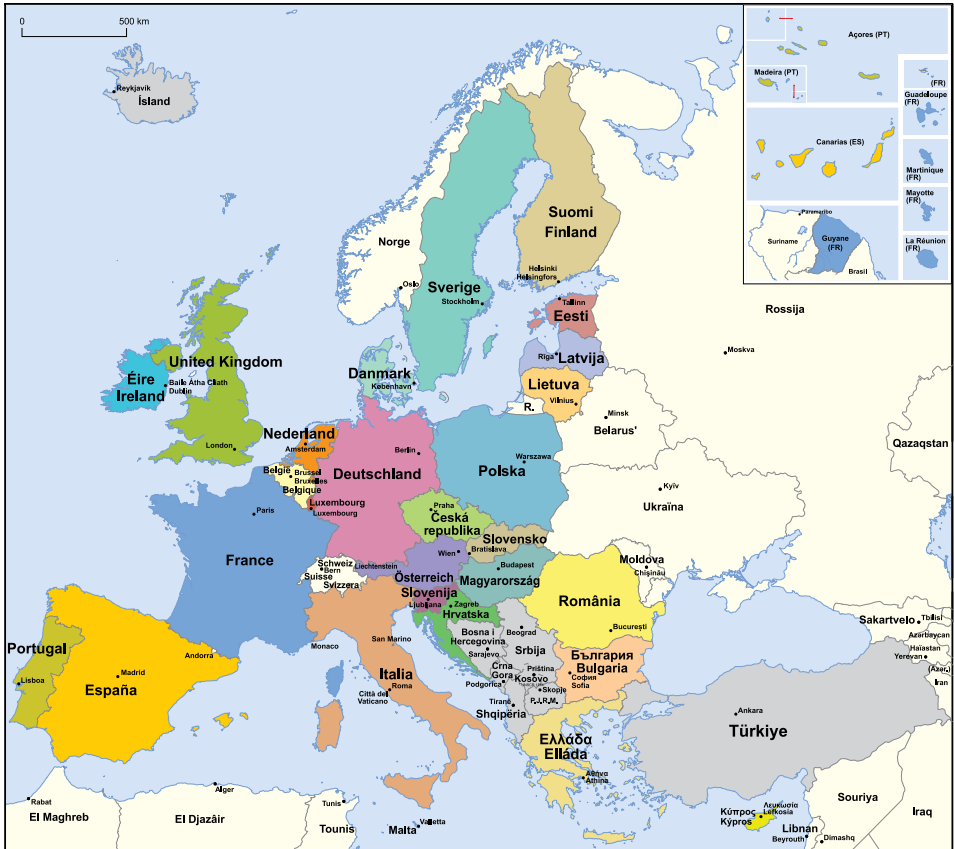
0
500 km
Reykjavík
Ísland
Açores (PT)
Madeira (PT)
Canarias (ES)
(FR)
Guadeloupe (FR)
Martinique (FR)
Mayotte (FR)
La Réunion (FR)
Paramaribo
Suriname
Guyane (FR)
Brasil
Norge
Oslo
Sverige
Stockholm
Suomi
Finland
Helsinki
Helsingfors
Tallinn
Eesti
Rossija
Moskva
Riga
Latvija
Lietuva
Vilnius
R.
Minsk
Belarus'
Danmark
København
Éire
Ireland
Baile Átha Cliath
Dublin
United Kingdom
London
Nederland
Amsterdam
Berlin
Deutschland
België
Brussel
Bruxelles
Belgique
Luxembourg
Luxembourg
Polska
Warszawa
Qazaqstan
Paris
France
Praha
Česká republika
Kyïv
Ukraïna
Slovensko
Bratislava
Wien
Budapest
Schweiz
Bern
Suisse
Svizzera
Liechtenstein
Österreich
Magyarország
Moldova
Chişinău
Slovenija
Ljubljana
Zagreb
Hrvatska
România
Bucureşti
Portugal
Lisboa
Madrid
España
Andorra
Monaco
San Marino
Italia
Roma
Città del Vaticano
Bosna i Hercegovina
Sarajevo
Beograd
Srbija
Crna Gora
Podgorica
Priština
Kosovo
Skopje
P.J.R.M.
Tiranë
Shqipëria
България
Bulgaria
София
Sofia
Sakartvelo
Tbilisi
Azərbaycan
Hayastan
Yerevan
(Azer.)
Iran
Ankara
Türkiye
Ελλάδα
Elláda
Αθήνα
Athína
Rabat
El Maghreb
Alger
El Djazâir
Tunis
Tounis
Valletta
Malta
Κύπρος
Kypros
Λευκωσία
Lefkosia
Souriya
Libnan
Beyrouth
Dimashq
Iraq